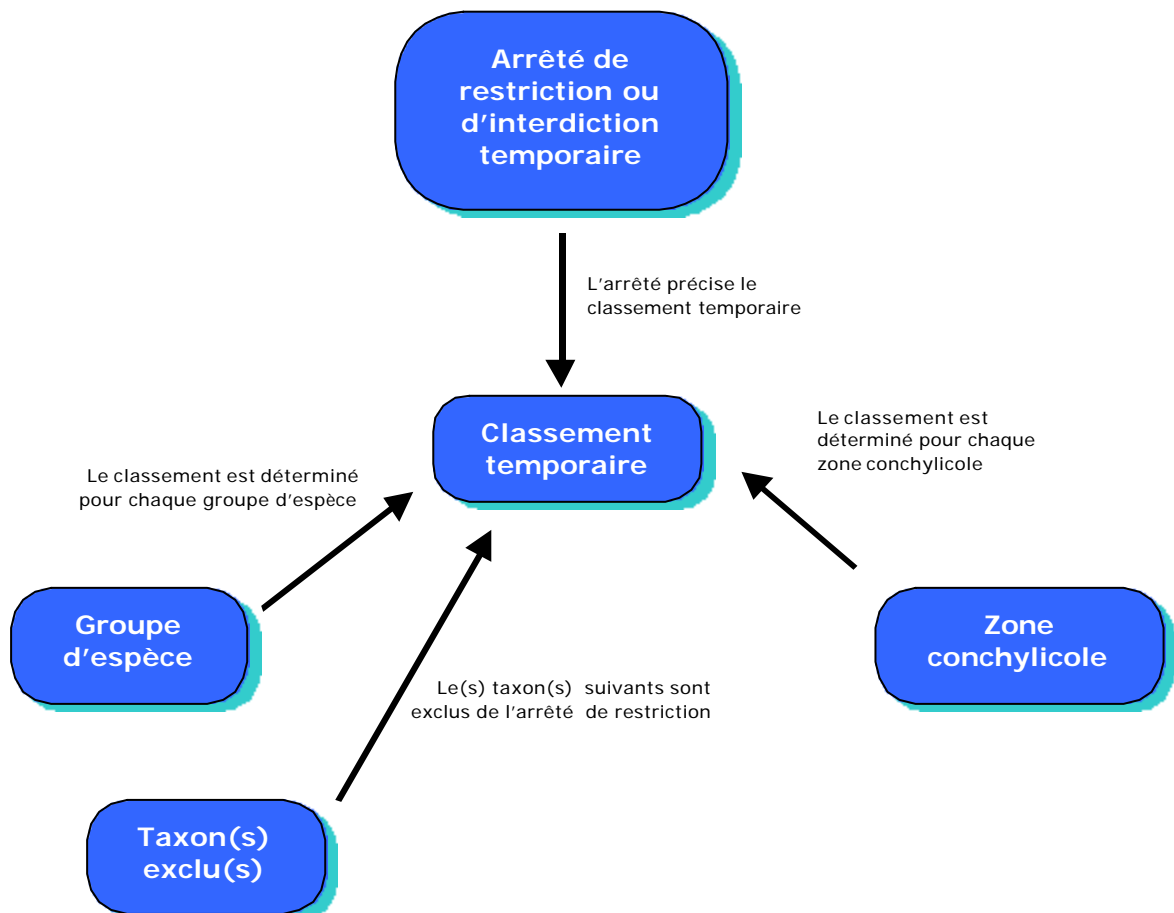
Arrêté de restriction ou d'interdiction temporaire

L'arrêté précise le classement temporaire

Le classement est déterminé pour chaque zone conchylicole

Classement temporaire

Le classement est déterminé pour chaque groupe d'espèce

Groupe d'espèce

Zone conchylicole

Le(s) taxon(s) suivants sont exclus de l'arrêté de restriction

Taxon(s) exclu(s)